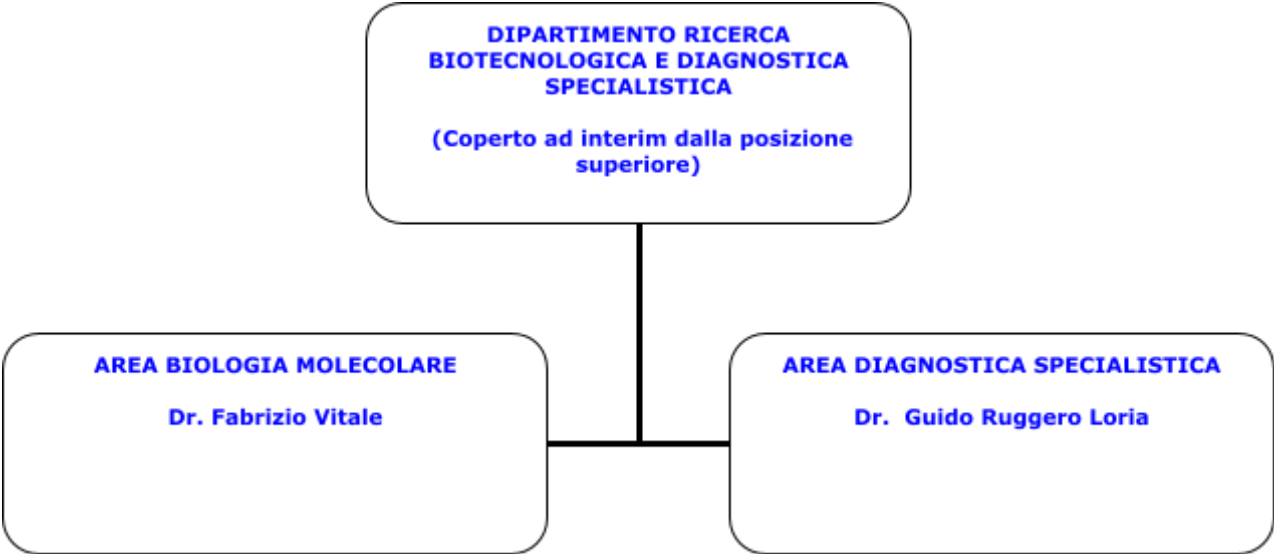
DIPARTIMENTO RICERCA BIOTECNOLOGICA E DIAGNOSTICA SPECIALISTICA

(Coperto ad interim dalla posizione superiore)

AREA BIOLOGIA MOLECOLARE

Dr. Fabrizio Vitale

AREA DIAGNOSTICA SPECIALISTICA

Dr.  Guido Ruggero Loria